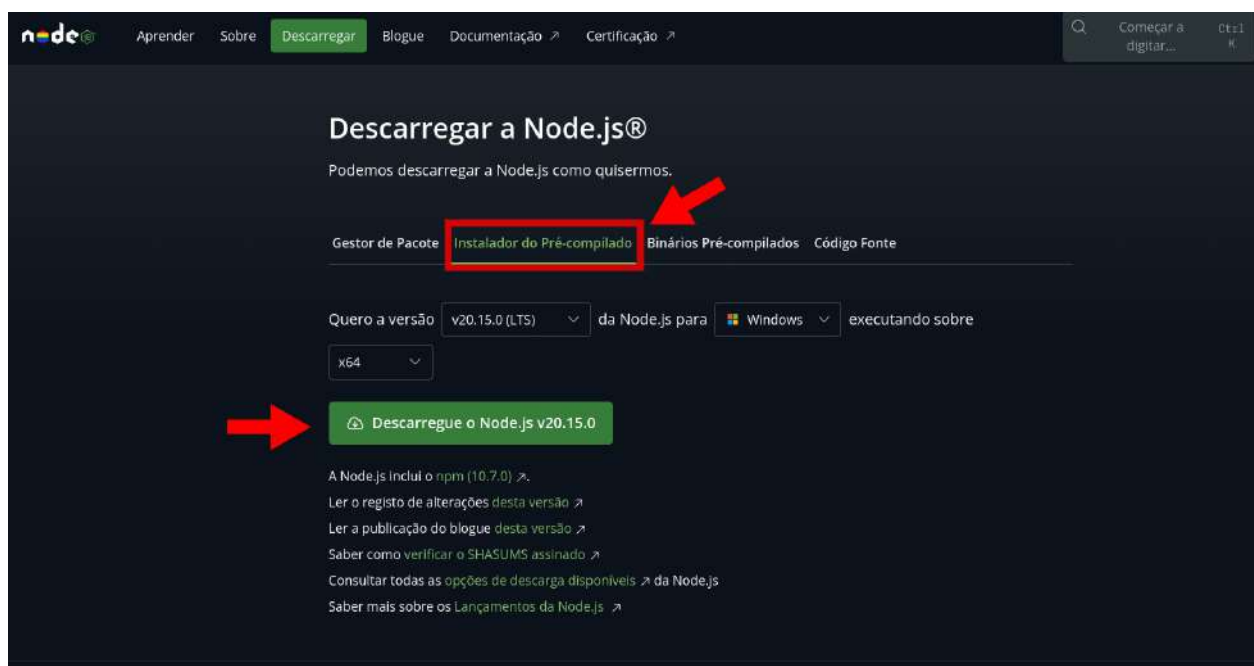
node

Aprender Sobre Descarregar Blogue Documentação ↗ Certificação ↗

Começar a digitar... Ctrl K

Descarregar a Node.js®

Podemos descarregar a Node.js como quisermos.

Gestor de Pacote Instalador do Pré-compilado Binários Pré-compilados Código Fonte

Quero a versão v20.15.0 (LTS) da Node.js para Windows executando sobre x64

Descarregue o Node.js v20.15.0

A Node.js inclui o npm (10.7.0) ↗.
Ler o registo de alterações desta versão ↗
Ler a publicação do blogue desta versão ↗
Saber como verificar o SHASUMS assinado ↗
Consultar todas as opções de descarga disponíveis ↗ da Node.js
Saber mais sobre os Lançamentos da Node.js ↗